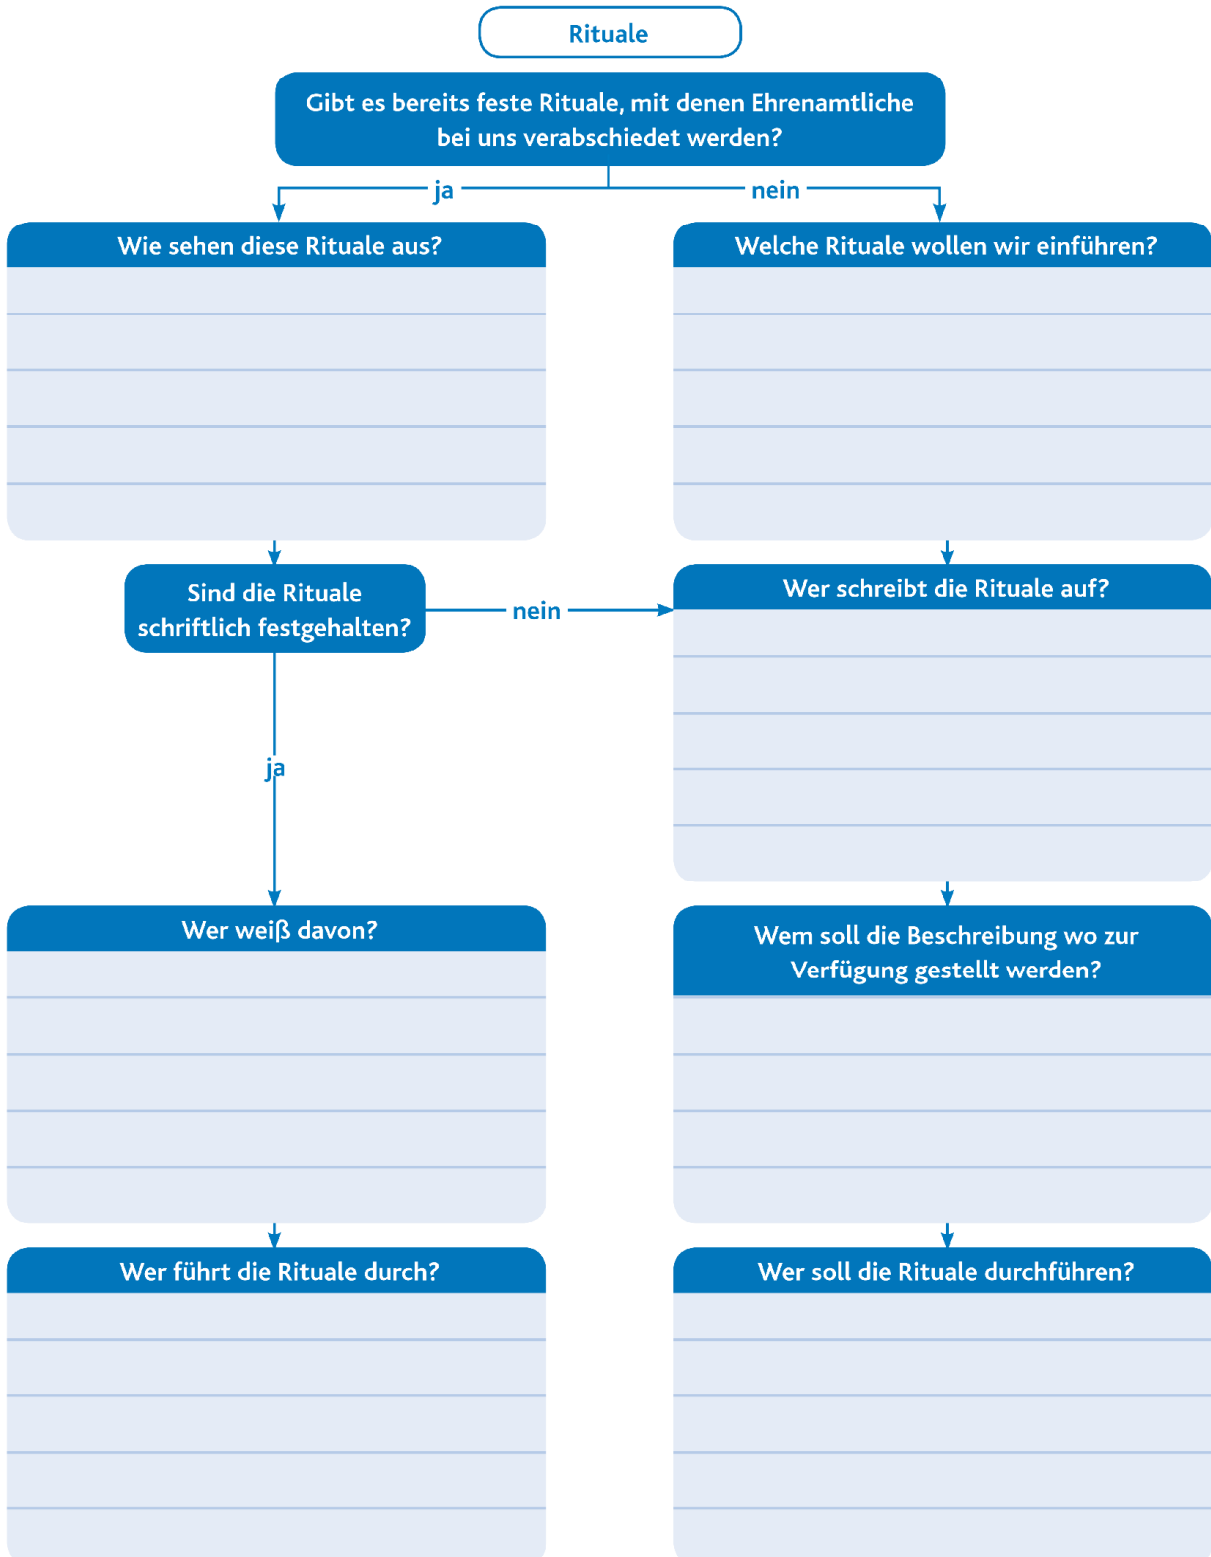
Rituale

Gibt es bereits feste Rituale, mit denen Ehrenamtliche bei uns verabschiedet werden?

ja

nein

Wie sehen diese Rituale aus?

Welche Rituale wollen wir einführen?

Sind die Rituale schriftlich festgehalten?

nein

Wer schreibt die Rituale auf?

ja

Wer weiß davon?

Wem soll die Beschreibung wo zur Verfügung gestellt werden?

Wer führt die Rituale durch?

Wer soll die Rituale durchführen?